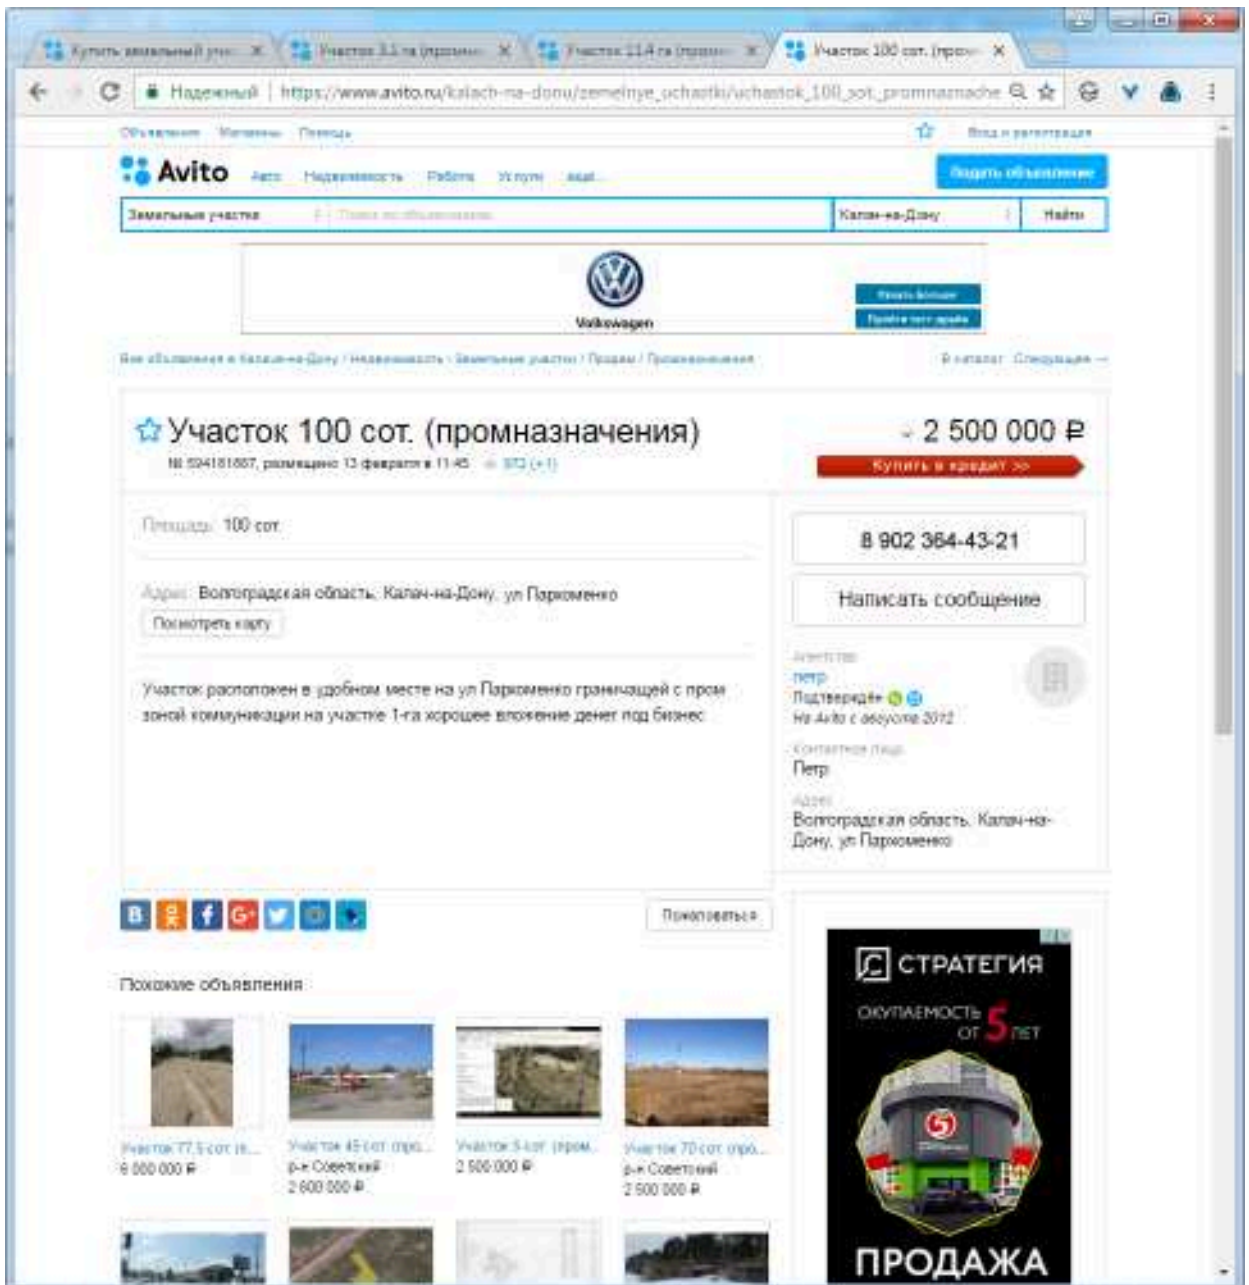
Купить земельный уч... × Участок 3,1 га (промн... × Участок 11,4 га (промн... × Участок 100 сот. (промн... ×

Надежный | https://www.avito.ru/kalach-na-donu/zemelnye_uchastki/uchastok_100_sot._promnaznache

Объявления Магазины Помощь Вход и регистрация

Avito Авто Недвижимость Работа Услуги ещё... Подать объявление

Земельные участки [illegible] Калач-на-Дону Найти

Volkswagen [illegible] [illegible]

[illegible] В каталог Следующее →

Участок 100 сот. (промназначения)

№ 594181887, размещено 13 февраля в 11:45 972 (+1)

2 500 000 ₽

Купить в кредит >>

Площадь: 100 сот.

Адрес: Волгоградская область, Калач-на-Дону, ул Пархоменко

Посмотреть карту

Участок расположен в удобном месте на ул Пархоменко граничащей с пром зоной коммуникации на участке 1-га хорошее вложение денег под бизнес

8 902 364-43-21

Написать сообщение

Агентство
петр
Подтверждён
На Avito с августа 2012

Контактное лицо
Петр

Адрес
Волгоградская область, Калач-на-Дону, ул Пархоменко

Пожаловаться

Похожие объявления

Участок 77,5 сот (п...
6 000 000 ₽

Участок 45 сот (про...
р-н Советский
2 600 000 ₽

Участок 5 сот (пром...
2 500 000 ₽

Участок 70 сот (про...
р-н Советский
2 500 000 ₽

СТРАТЕГИЯ
ОКУПАЕМОСТЬ ОТ 5 ЛЕТ
ПРОДАЖА